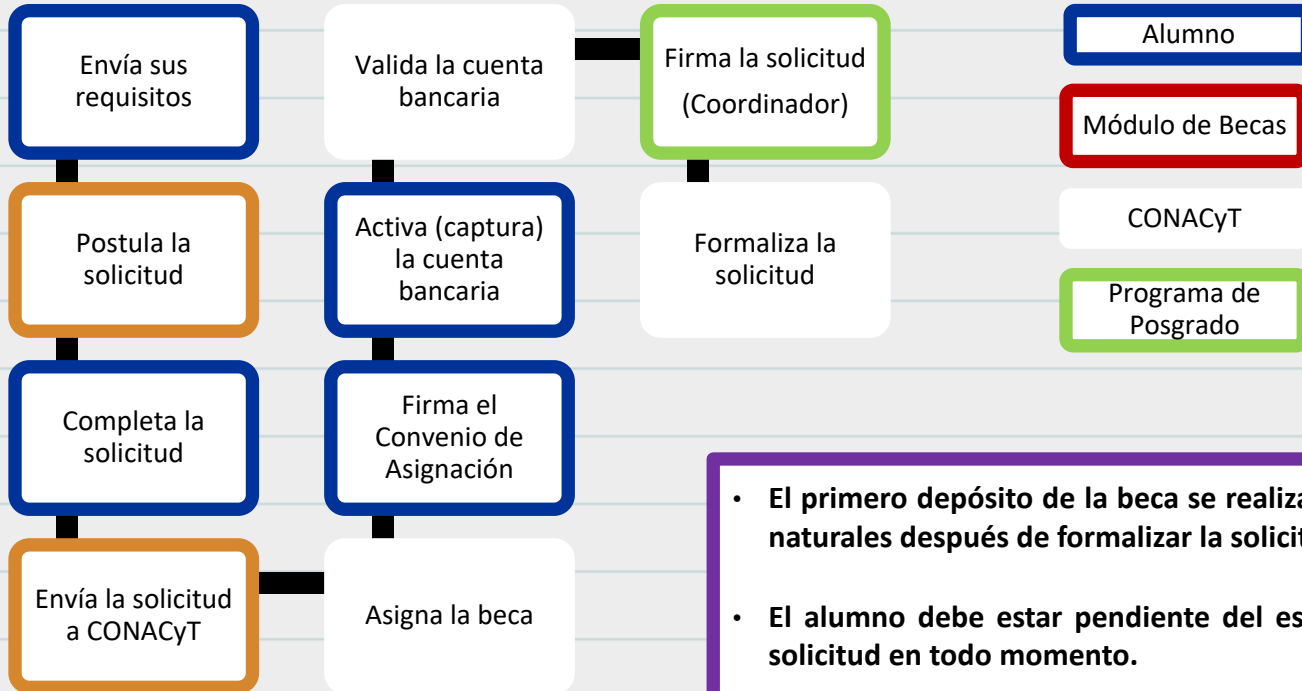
Envía sus requisitos

Postula la solicitud

Completa la solicitud

Envía la solicitud a CONACyT

Valida la cuenta bancaria

Activa (captura) la cuenta bancaria

Firma el Convenio de Asignación

Asigna la beca

Firma la solicitud (Coordinador)

Formaliza la solicitud

Alumno

Módulo de Becas

CONACyT

Programa de Posgrado

• El primero depósito de la beca se realiza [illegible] naturales después de formalizar la solicit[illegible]

• El alumno debe estar pendiente del es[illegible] solicitud en todo momento.